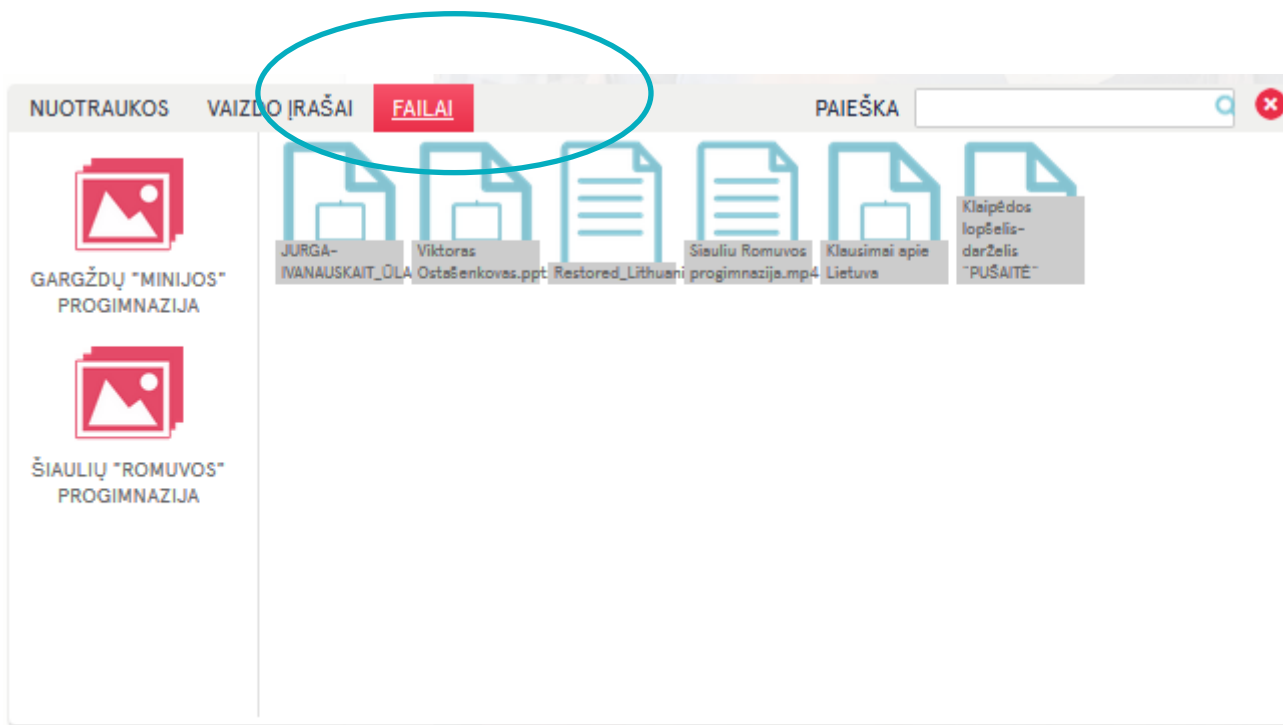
NUOTRAUKOS VAIZDO ĮRAŠAI FAILAI

PAIEŠKA

GARGŽDŲ "MINIJOS" PROGIMNAZIJA

ŠIAULIŲ "ROMUVOS" PROGIMNAZIJA

JURGA-IVANAUSKAIT_ŪLA

Viktoras Ostašenkovas.ppt

Restored_Lithuani

Siauliu Romuvos progimnazija.mp4

Klausimai apie Lietuva

Klaipėdos lopšelis-darželis "PUŠAITĖ"